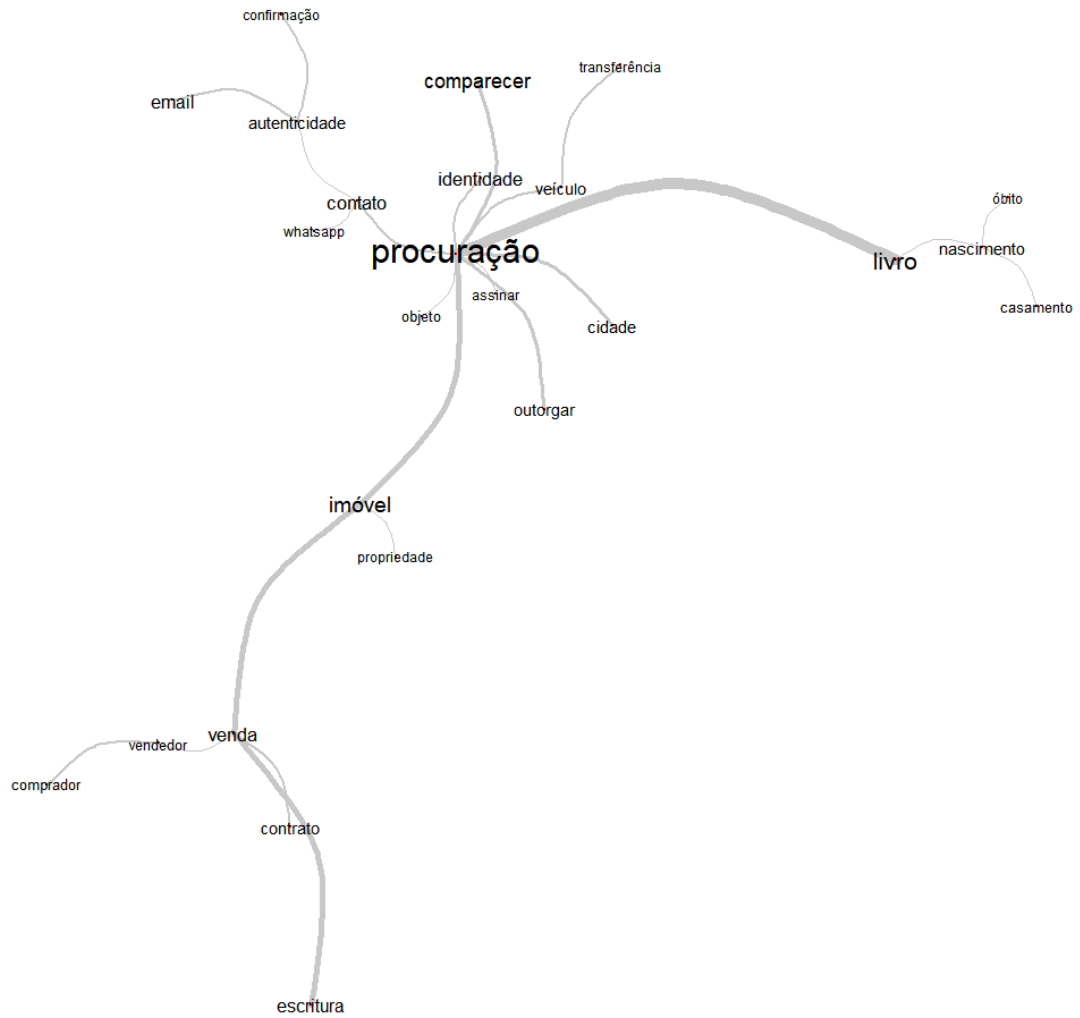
confirmação
email
autenticidade
comparecer
transferência
identidade
veículo
contato
whatsapp
procuração
óbito
nascimento
livro
casamento
assinar
objeto
cidade
outorgar
imóvel
propriedade
venda
vendedor
comprador
contrato
escritura